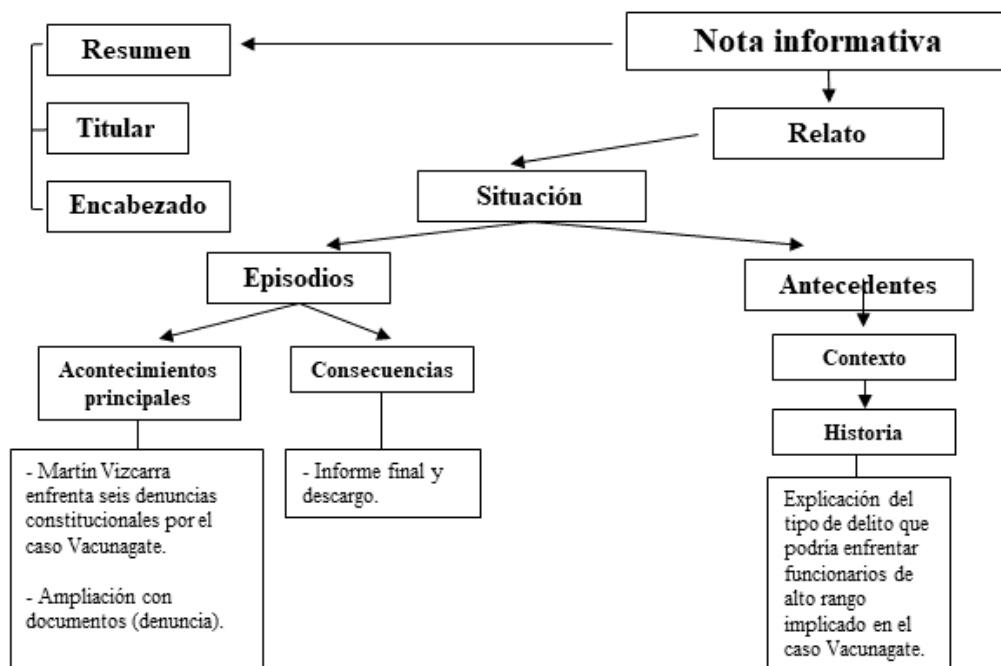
Nota informativa

Resumen

Titular

Encabezado

Relato

Situación

Episodios

Antecedentes

Acontecimientos principales

Consecuencias

Contexto

Historia

- Martín Vizcarra enfrenta seis denuncias constitucionales por el caso Vacunagate.

- Ampliación con documentos (denuncia).

- Informe final y descargo.

Explicación del tipo de delito que podría enfrentar funcionarios de alto rango implicado en el caso Vacunagate.